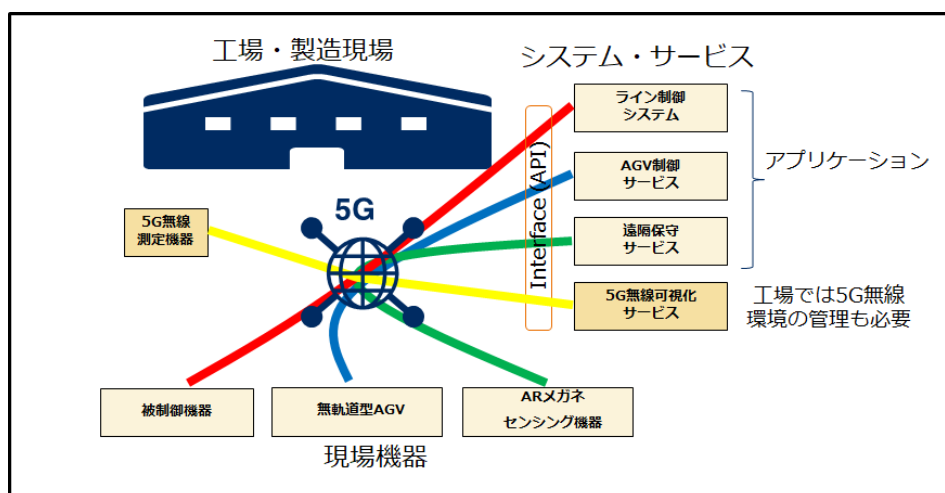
工場・製造現場

システム・サービス

ライン制御
システム

AGV制御
サービス

遠隔保守
サービス

アプリケーション

Interface (API)

5G

5G無線
測定機器

5G無線可視化
サービス

工場では5G無線
環境の管理も必要

被制御機器

無軌道型AGV

ARメガネ
センシング機器

現場機器